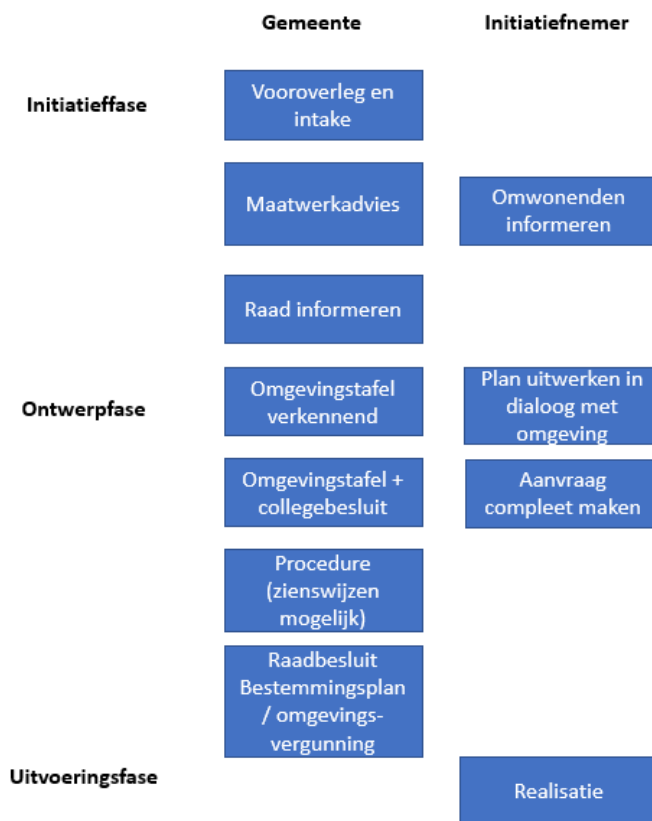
Gemeente

Initiatiefnemer

Initiatieffase

Vooroverleg en intake

Maatwerkadvies

Omwonenden informeren

Raad informeren

Ontwerpfase

Omgevingstafel verkennend

Plan uitwerken in dialoog met omgeving

Omgevingstafel + collegebesluit

Aanvraag compleet maken

Procedure (zienswijzen mogelijk)

Raadbesluit Bestemmingsplan / omgevingsvergunning

Uitvoeringsfase

Realisatie